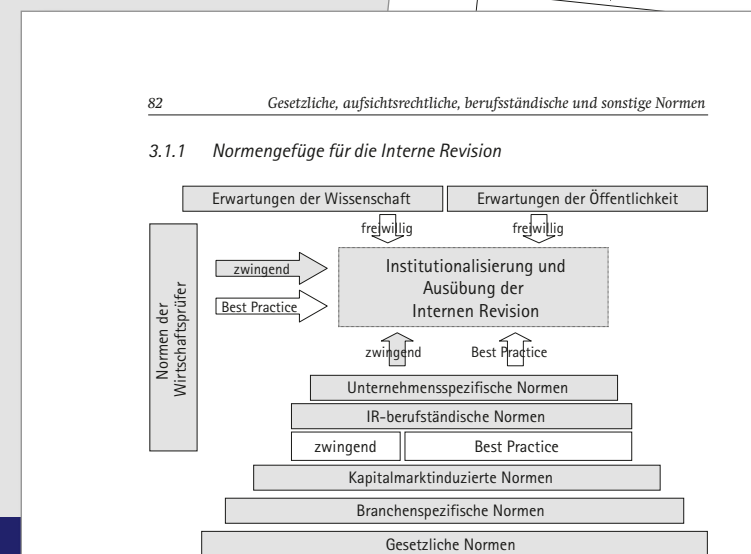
82 Gesetzliche, aufsichtsrechtliche, berufsständische und sonstige Normen

3.1.1 Normengefüge für die Interne Revision

Erwartungen der Wissenschaft

Erwartungen der Öffentlichkeit

freiwillig

freiwillig

Normen der Wirtschaftsprüfer

zwingend

Best Practice

Institutionalisierung und Ausübung der Internen Revision

zwingend

Best Practice

Unternehmensspezifische Normen

IR-berufständische Normen

zwingend

Best Practice

Kapitalmarktinduzierte Normen

Branchenspezifische Normen

Gesetzliche Normen